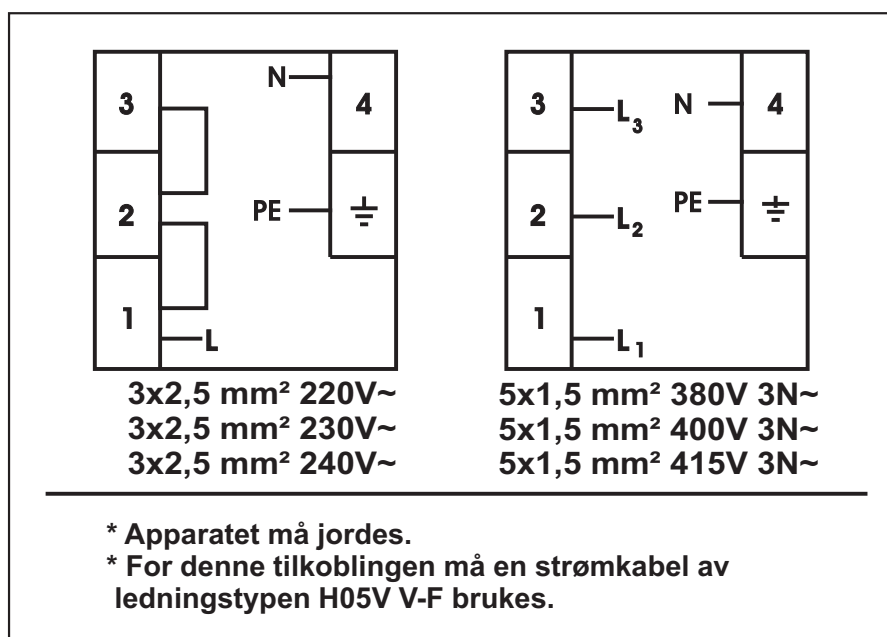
3
2
1
L
N
4
PE
$\pm$

3x2,5 mm² 220V~
3x2,5 mm² 230V~
3x2,5 mm² 240V~

3
2
1
$L_3$
$L_2$
$L_1$
N
4
PE
$\pm$

5x1,5 mm² 380V 3N~
5x1,5 mm² 400V 3N~
5x1,5 mm² 415V 3N~

* Apparatet må jordes.
* For denne tilkoblingen må en strømkabel av ledningstypen H05V V-F brukes.